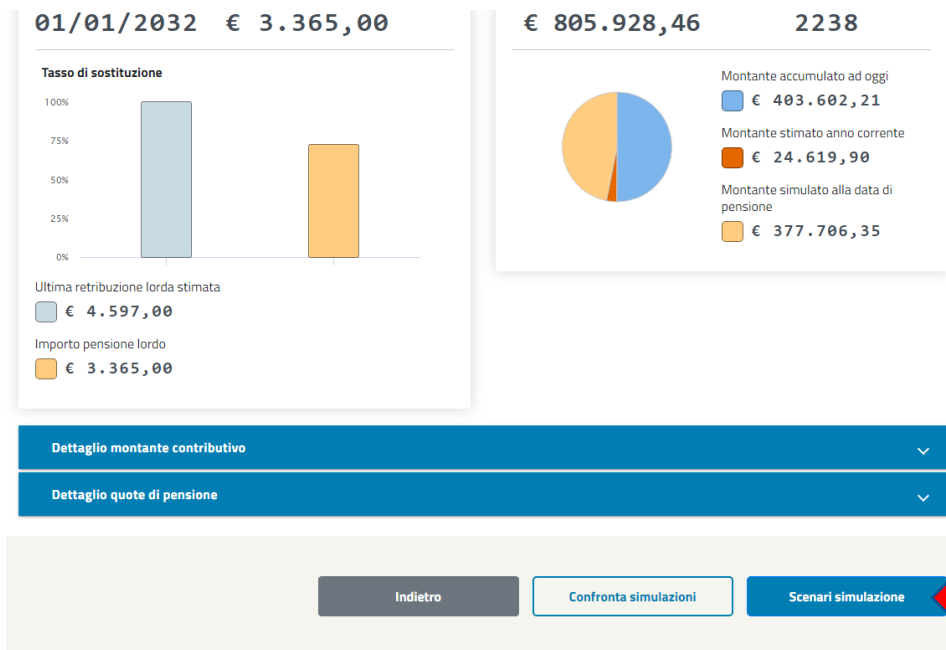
01/01/2032 € 3.365,00

€ 805.928,46 2238

Tasso di sostituzione

100%
75%
50%
25%
0%

Ultima retribuzione lorda stimata
€ 4.597,00

Importo pensione lordo
€ 3.365,00

Montante accumulato ad oggi
€ 403.602,21

Montante stimato anno corrente
€ 24.619,90

Montante simulato alla data di pensione
€ 377.706,35

Dettaglio montante contributivo

Dettaglio quote di pensione

Indietro

Confronta simulazioni

Scenari simulazione